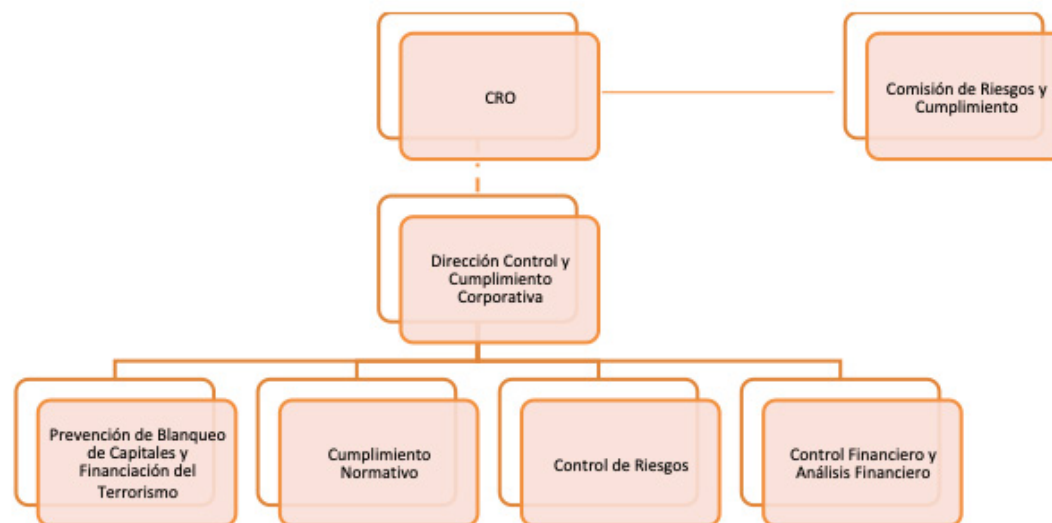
CRO

Comisión de Riesgos y Cumplimiento

Dirección Control y Cumplimiento Corporativa

Prevención de Blanqueo de Capitales y Financiación del Terrorismo

Cumplimiento Normativo

Control de Riesgos

Control Financiero y Análisis Financiero